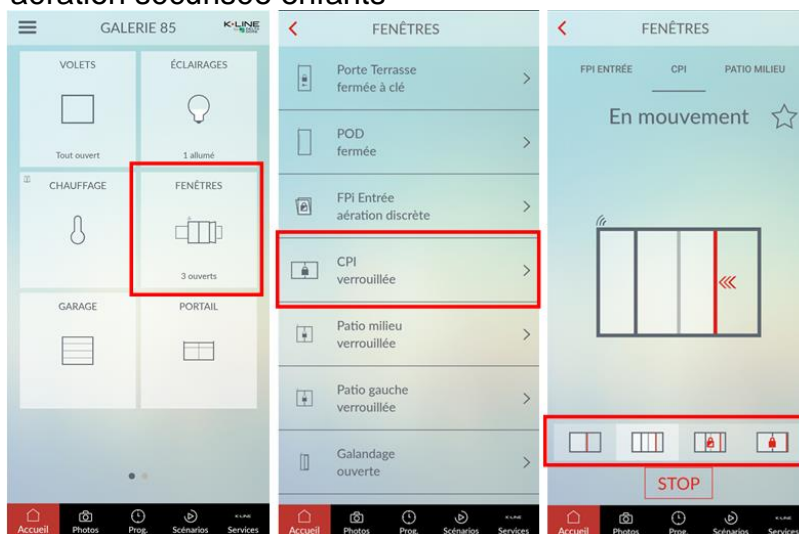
aération sécurisée enfants

GALERIE 85
K-LINE

VOLETS
Tout ouvert

ÉCLAIRAGES
1 allumé

CHAUFFAGE

FENÊTRES
3 ouverts

GARAGE

PORTAIL

Accueil Photos Prog. Scénarios Services

FENÊTRES

Porte Terrasse
fermée à clé

POD
fermée

FPi Entrée
aération discrète

CPI
verrouillée

Patio milieu
verrouillée

Patio gauche
verrouillée

Galandage
ouverte

Accueil Photos Prog. Scénarios Services

FENÊTRES

FPI ENTRÉE CPI PATIO MILIEU

En mouvement

STOP

Accueil Photos Prog. Scénarios Services